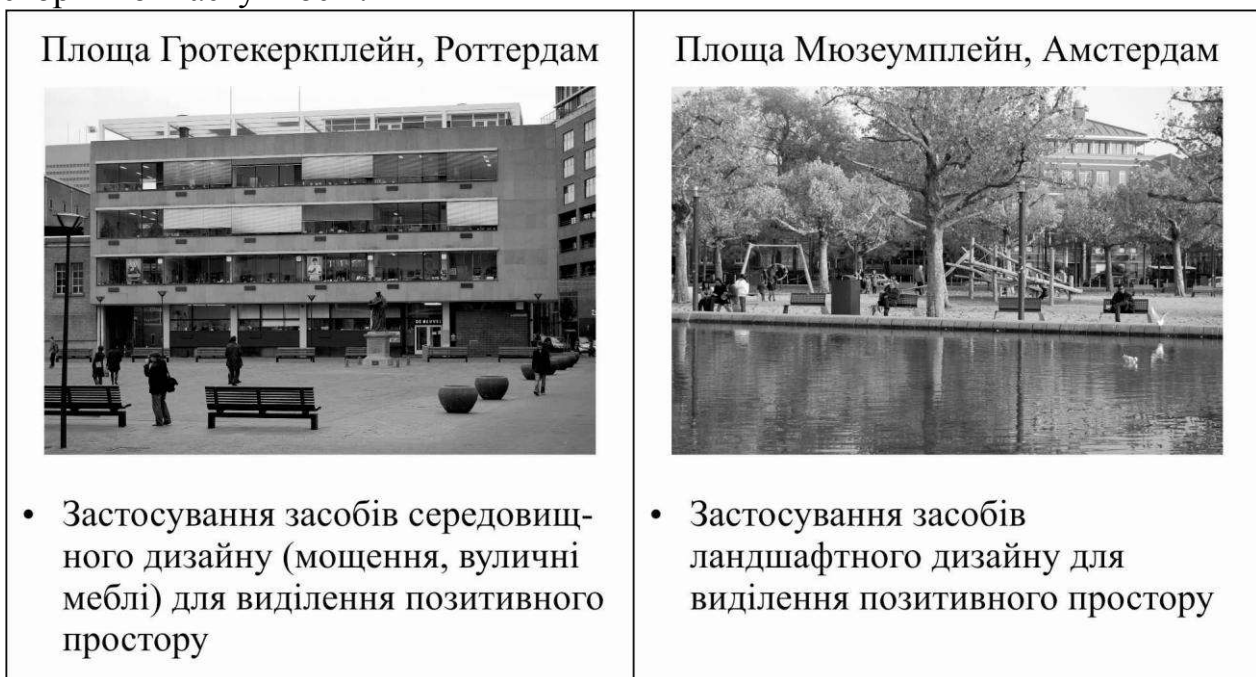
| Площа Гротекеркплейн, Роттердам | Площа Мюзеумплейн, Амстердам |
|---|---|
| • Застосування засобів середовищного дизайну (мощення, вуличні меблі) для виділення позитивного простору | • Застосування засобів ландшафтного дизайну для виділення позитивного простору |